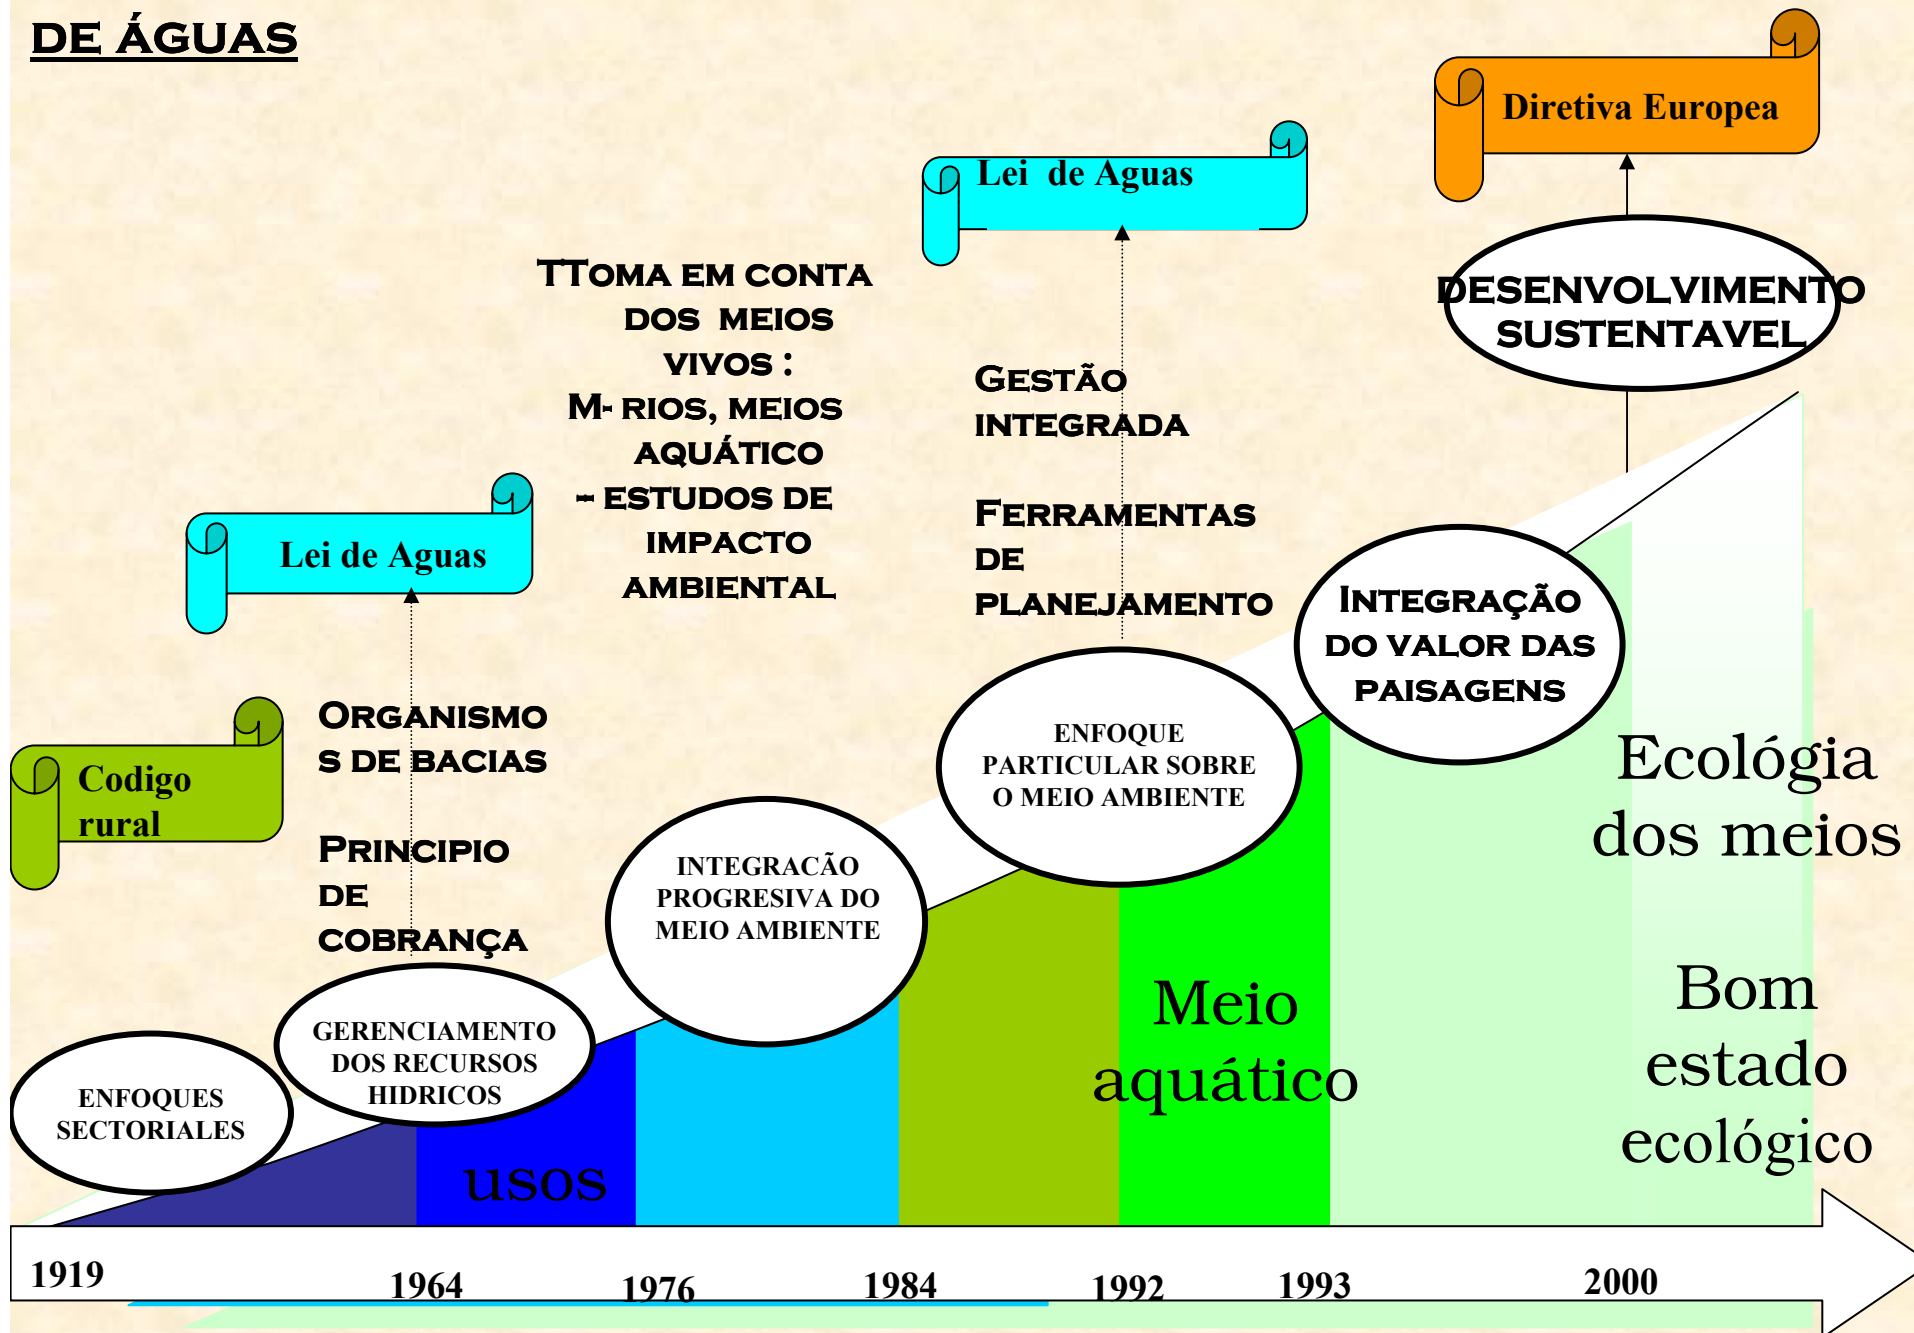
DE ÁGUAS

Diretiva Europea

Lei de Aguas

TToma em conta dos meios vivos :
M- rios, meios aquático
- estudos de impacto ambiental

DESENVOLVIMENTO SUSTENTAVEL

Gestão integrada

Ferramentas de planejamento

Lei de Aguas

Codigo rural

Organismos de bacias

Principio de cobrança

INTEGRAÇÃO DO VALOR DAS PAISAGENS

ENFOQUE PARTICULAR SOBRE O MEIO AMBIENTE

Ecológia dos meios

INTEGRACÃO PROGRESIVA DO MEIO AMBIENTE

Meio aquático

Bom estado ecológico

GERENCIAMENTO DOS RECURSOS HIDRICOS

ENFOQUES SECTORIALES

usos

1919 1964 1976 1984 1992 1993 2000